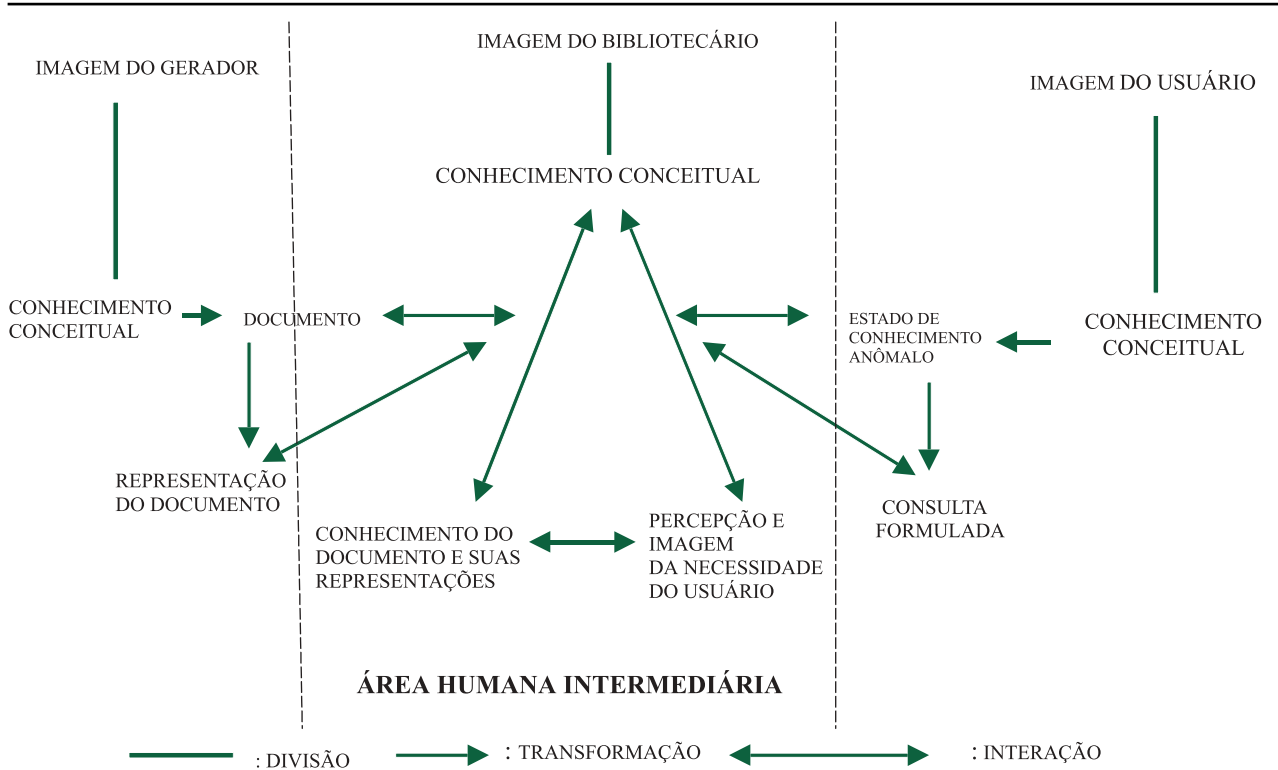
IMAGEM DO GERADOR

IMAGEM DO BIBLIOTECÁRIO

IMAGEM DO USUÁRIO

CONHECIMENTO CONCEITUAL

CONHECIMENTO CONCEITUAL

DOCUMENTO

ESTADO DE CONHECIMENTO ANÔMALO

CONHECIMENTO CONCEITUAL

REPRESENTAÇÃO DO DOCUMENTO

CONSULTA FORMULADA

CONHECIMENTO DO DOCUMENTO E SUAS REPRESENTAÇÕES

PERCEPÇÃO E IMAGEM DA NECESSIDADE DO USUÁRIO

ÁREA HUMANA INTERMEDIÁRIA

: DIVISÃO : TRANSFORMAÇÃO : INTERAÇÃO